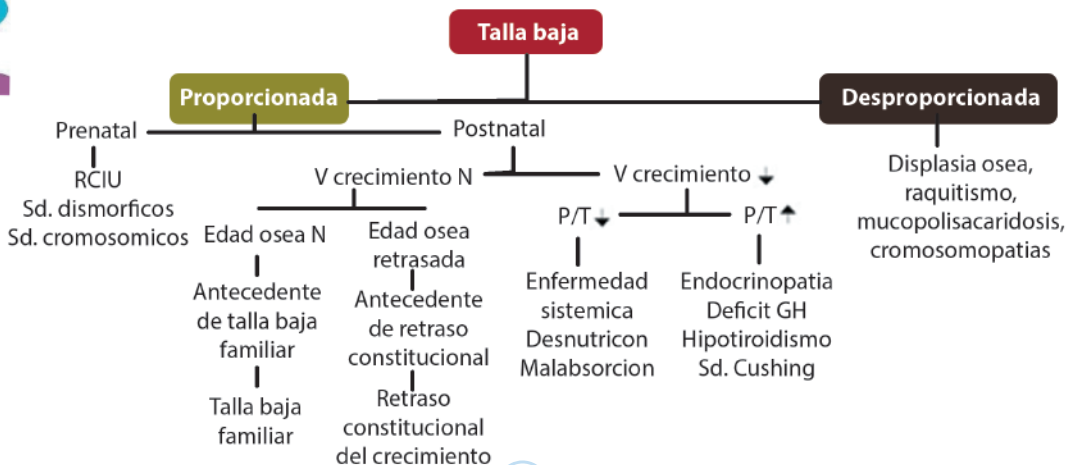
Talla baja

Proporcionada

Desproporcionada

Prenatal

Postnatal

RCIU
Sd. dismorficos
Sd. cromosomicos

V crecimiento N

V crecimiento ↓

Displasia osea, raquitismo, mucopolisacaridosis, cromosomopatias

Edad osea N

Edad osea retrasada

P/T↓

P/T↑

Antecedente de talla baja familiar

Talla baja familiar

Antecedente de retraso constitucional

Retraso constitucional del crecimiento

Enfermedad sistemica
Desnutricon
Malabsorcion

Endocrinopatia
Deficit GH
Hipotiroidismo
Sd. Cushing